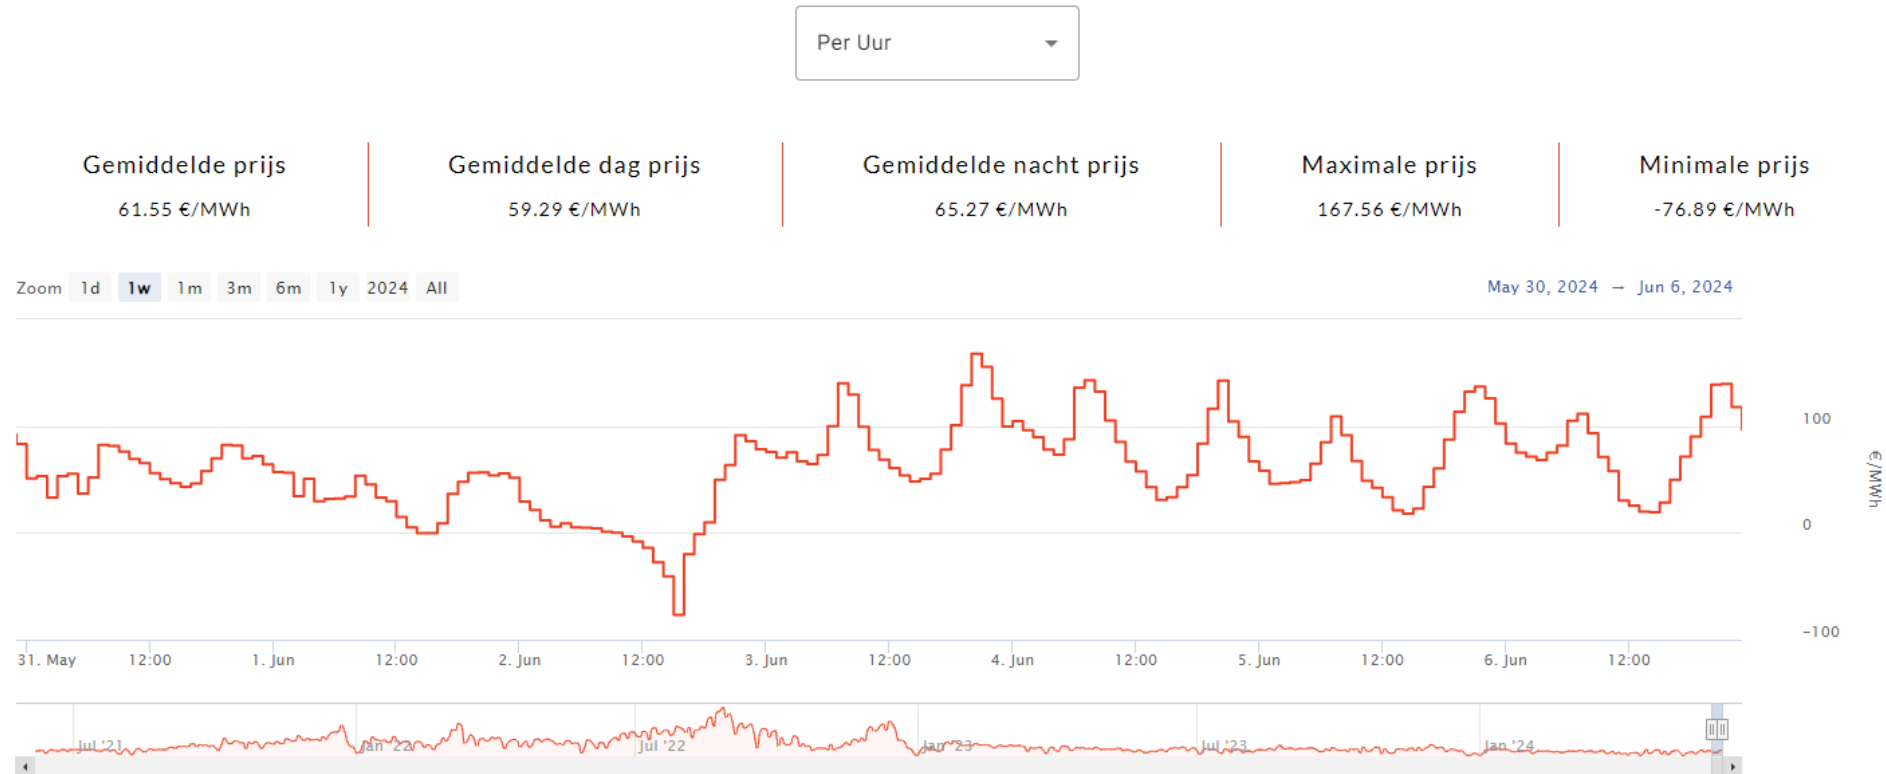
Per Uur

Gemiddelde prijs
61.55 €/MWh

Gemiddelde dag prijs
59.29 €/MWh

Gemiddelde nacht prijs
65.27 €/MWh

Maximale prijs
167.56 €/MWh

Minimale prijs
-76.89 €/MWh

Zoom 1d 1w 1m 3m 6m 1y 2024 All

May 30, 2024 → Jun 6, 2024

100
0
-100
€/MWh

31. May 12:00 1. Jun 12:00 2. Jun 12:00 3. Jun 12:00 4. Jun 12:00 5. Jun 12:00 6. Jun 12:00

Jul '21 Jan '22 Jul '22 Jan '23 Jul '23 Jan '24